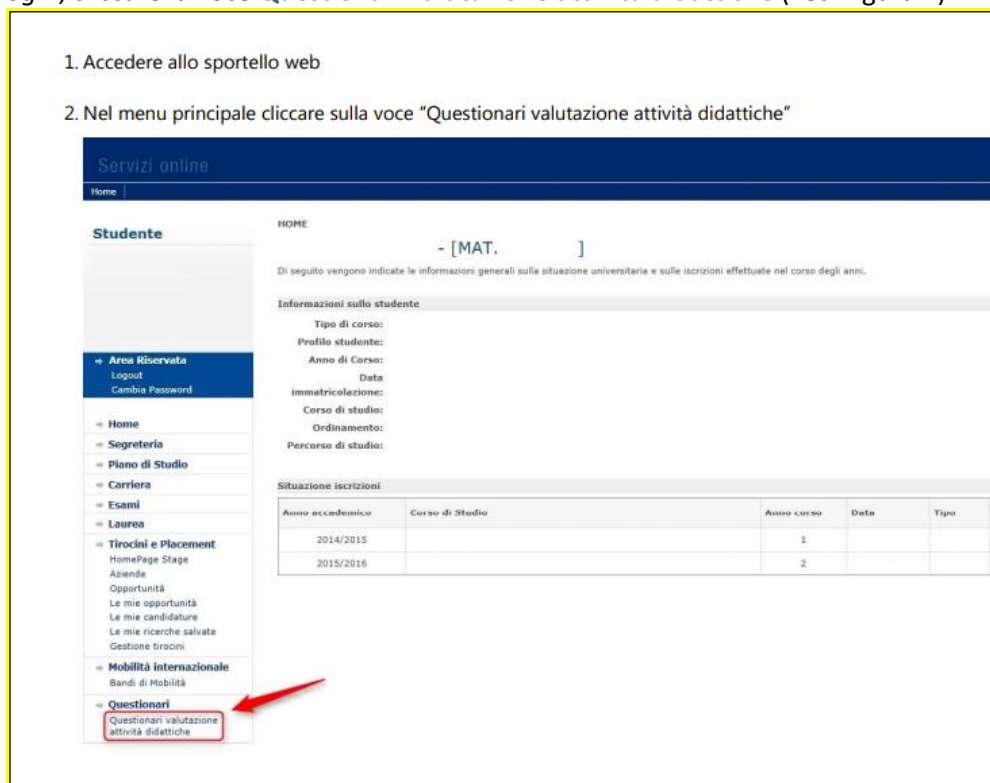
1. Accedere allo sportello web

2. Nel menu principale cliccare sulla voce "Questionari valutazione attività didattiche"

Servizi online

Home

Studente

→ Area Riservata
Logout
Cambia Password

→ Home
→ Segreteria
→ Piano di Studio
→ Carriera
→ Esami
→ Laurea
→ Tirocini e Placement
HomePage Stage
Aziende
Opportunità
Le mie opportunità
Le mie candidature
Le mie ricerche salvate
Gestione tirocini
→ Mobilità internazionale
Bandi di Mobilità
→ Questionari
Questionari valutazione attività didattiche

HOME

- [MAT. ]

Di seguito vengono indicate le informazioni generali sulla situazione universitaria e sulle iscrizioni effettuate nel corso degli anni.

Informazioni sullo studente

Tipo di corso:
Profilo studente:
Anno di Corso:
Data immatricolazione:
Corso di studio:
Ordinamento:
Percorso di studio:

Situazione iscrizioni

| Anno accademico | Corso di Studio | Anno corso | Data | Tipo |
|---|---|---|---|---|
| 2014/2015 | | 1 | | |
| 2015/2016 | | 2 | | |